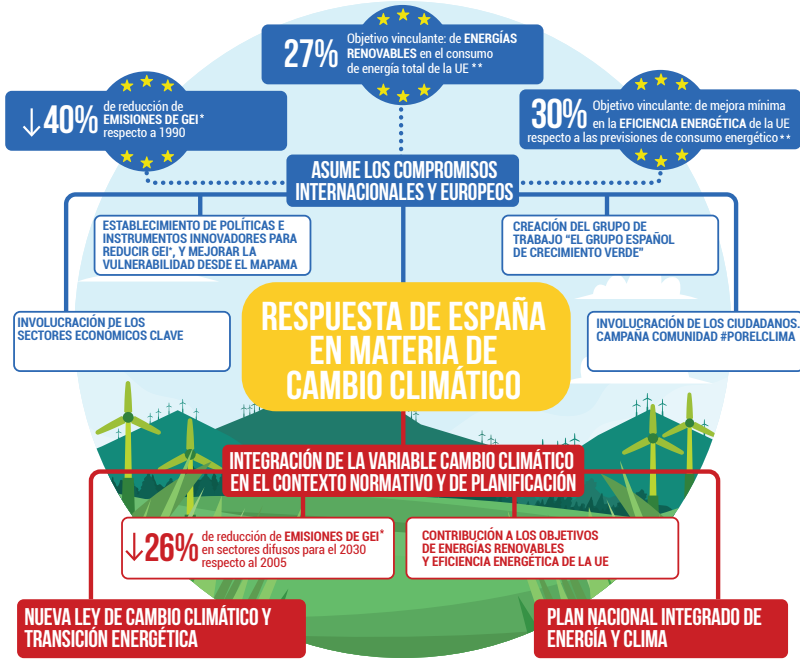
27% Objetivo vinculante: de ENERGÍAS RENOVABLES en el consumo de energía total de la UE **

↓40% de reducción de EMISIONES DE GEI* respecto a 1990

30% Objetivo vinculante: de mejora mínima en la EFICIENCIA ENERGÉTICA de la UE respecto a las previsiones de consumo energético**

ASUME LOS COMPROMISOS INTERNACIONALES Y EUROPEOS

ESTABLECIMIENTO DE POLÍTICAS E INSTRUMENTOS INNOVADORES PARA REDUCIR GEI*, Y MEJORAR LA VULNERABILIDAD DESDE EL MAPAMA

CREACIÓN DEL GRUPO DE TRABAJO "EL GRUPO ESPAÑOL DE CRECIMIENTO VERDE"

INVOLUCRACIÓN DE LOS SECTORES ECONÓMICOS CLAVE

RESPUESTA DE ESPAÑA EN MATERIA DE CAMBIO CLIMÁTICO

INVOLUCRACIÓN DE LOS CIUDADANOS. CAMPAÑA COMUNIDAD #PORELCLIMA

INTEGRACIÓN DE LA VARIABLE CAMBIO CLIMÁTICO EN EL CONTEXTO NORMATIVO Y DE PLANIFICACIÓN

↓26% de reducción de EMISIONES DE GEI* en sectores difusos para el 2030 respecto al 2005

CONTRIBUCIÓN A LOS OBJETIVOS DE ENERGÍAS RENOVABLES Y EFICIENCIA ENERGÉTICA DE LA UE

NUEVA LEY DE CAMBIO CLIMÁTICO Y TRANSICIÓN ENERGÉTICA

PLAN NACIONAL INTEGRADO DE ENERGÍA Y CLIMA